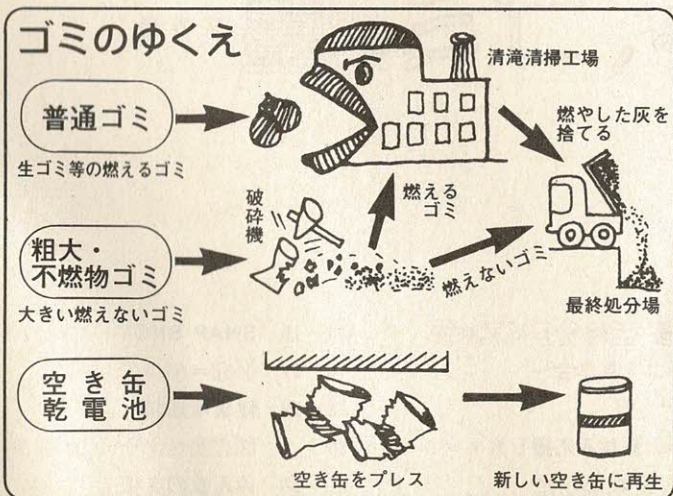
ゴミのゆくえ

清滝清掃工場

普通ゴミ

生ゴミ等の燃えるゴミ

燃やした灰を捨てる

破砕機

燃えるゴミ

粗大・不燃物ゴミ

燃えないゴミ

大きい燃えないゴミ

最終処分場

空き缶
乾電池

空き缶をプレス

新しい空き缶に再生